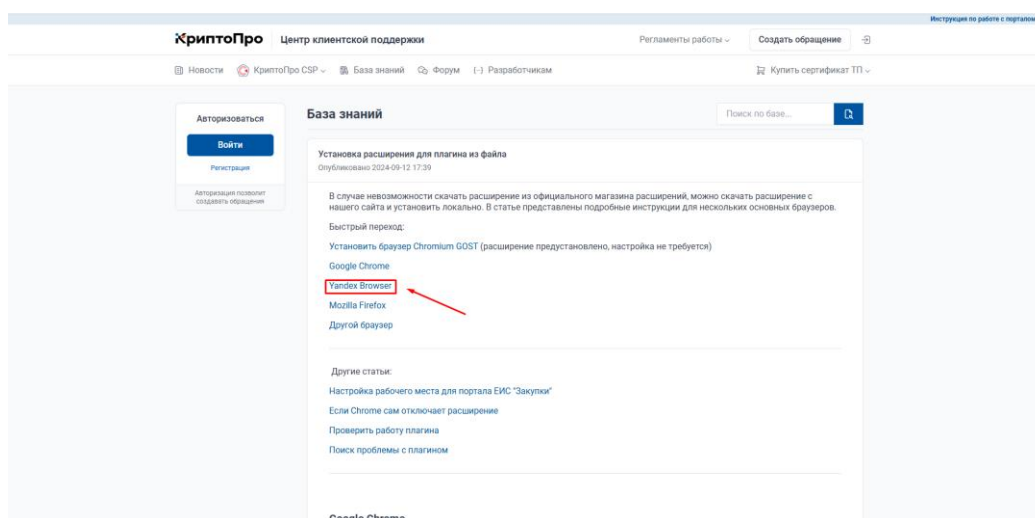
Инструкция по работе с порталом

КриптоПро Центр клиентской поддержки

Регламенты работы

Создать обращение

Новости КриптоПро CSP База знаний Форум Разработчикам

Купить сертификат ТП

Авторизоваться

Войти

Регистрация

Авторизация позволит создавать обращения

База знаний

Поиск по базе...

Установка расширения для плагина из файла

Опубликовано 2024-09-12 17:39

В случае невозможности скачать расширение из официального магазина расширений, можно скачать расширение с нашего сайта и установить локально. В статье представлены подробные инструкции для нескольких основных браузеров.

Быстрый переход:

Установить браузер Chromium GOST (расширение предустановлено, настройка не требуется)

Google Chrome

Yandex Browser

Mozilla Firefox

Другой браузер

Другие статьи:

Настройка рабочего места для портала ЕИС "Закупки"

Если Chrome сам отключает расширение

Проверить работу плагина

Поиск проблемы с плагином

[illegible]